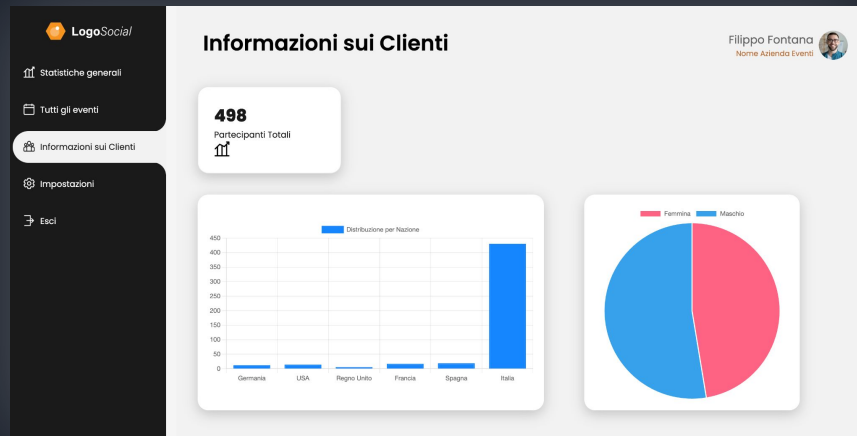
LogoSocial

Statistiche generali

Tutti gli eventi

Informazioni sui Clienti

Impostazioni

Esci

Informazioni sui Clienti

Filippo Fontana
Nome Azienda Eventi

498
Partecipanti Totali

Distribuzione per Nazione

450
400
350
300
250
200
150
100
50
0

Germania USA Regno Unito Francia Spagna Italia

Femmina Maschio